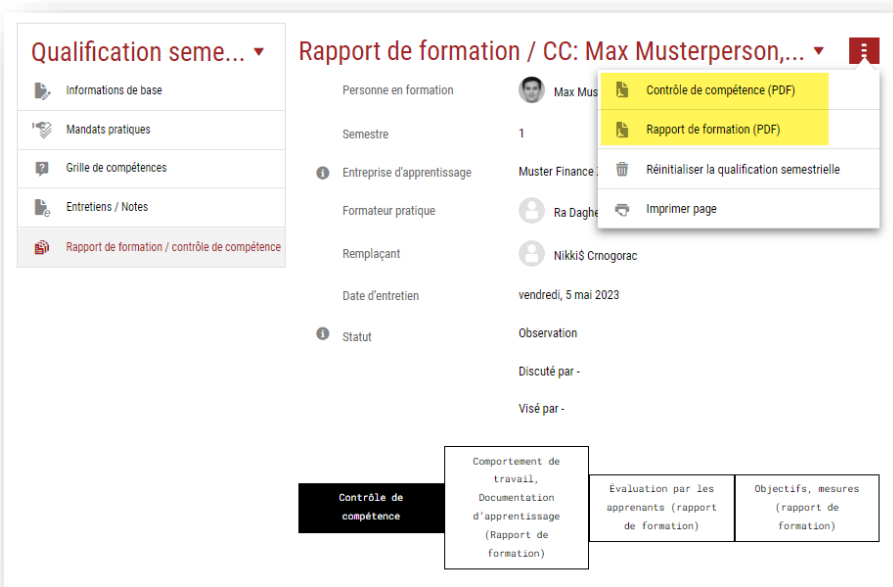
Qualification seme... ▼

Informations de base

Mandats pratiques

Grille de compétences

Entretiens / Notes

Rapport de formation / contrôle de compétence

Rapport de formation / CC: Max Musterperson,... ▼

Personne en formation

Max Mus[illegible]

Semestre

1

Entreprise d'apprentissage

Muster Finance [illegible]

Formateur pratique

Ra Daghe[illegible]

Remplaçant

Nikki$ Crnogorac

Date d'entretien

vendredi, 5 mai 2023

Statut

Observation

Discuté par -

Visé par -

Contrôle de compétence (PDF)

Rapport de formation (PDF)

Réinitialiser la qualification semestrielle

Imprimer page

Contrôle de compétence

Comportement de travail, Documentation d'apprentissage (Rapport de formation)

Évaluation par les apprenants (rapport de formation)

Objectifs, mesures (rapport de formation)